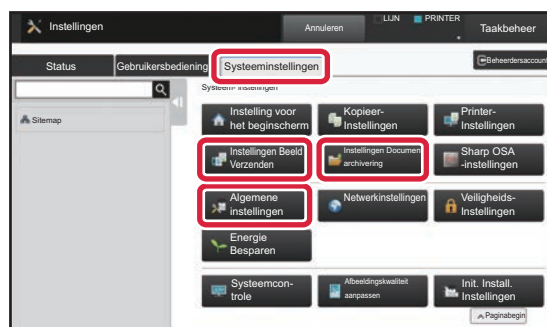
Instellingen

Annuleren

LIJN

PRINTER

Taakbeheer

Status

Gebruikersbediening

Systeeminstellingen

Beheerdersaccount

Systeem-instellingen

Sitemap

Instelling voor het beginscherm

Kopieer-Instellingen

Printer-Instellingen

Instellingen Beeld Verzenden

Instellingen Documentarchivering

Sharp OSA -instellingen

Algemene instellingen

Netwerkinstellingen

Veiligheids-Instellingen

Energie Besparen

Systeemcontrole

Afbeeldingskwaliteit aanpassen

Init. Install. Instellingen

Paginabegin